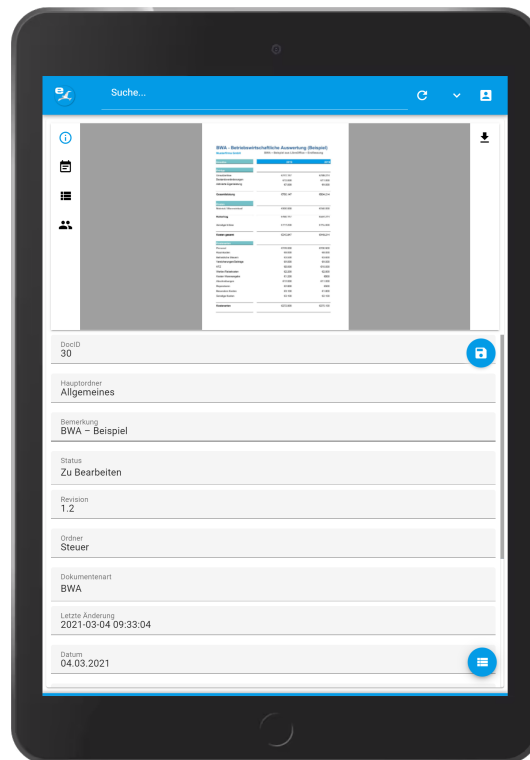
Suche...

BWA - Betriebswirtschaftliche Auswertung (Beispiel)

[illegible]

DocID
30

Hauptordner
Allgemeines

Bemerkung
BWA – Beispiel

Status
Zu Bearbeiten

Revision
1.2

Ordner
Steuer

Dokumentenart
BWA

Letzte Änderung
2021-03-04 09:33:04

Datum
04.03.2021